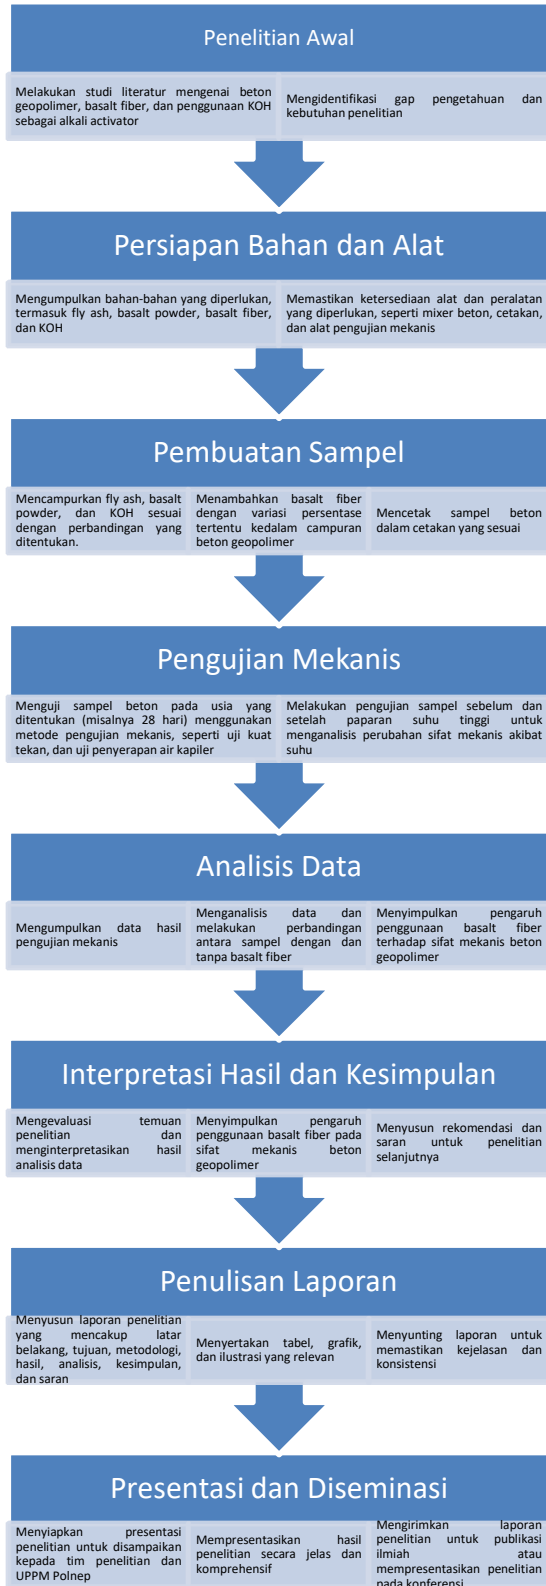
Penelitian Awal

Melakukan studi literatur mengenai beton geopolimer, basalt fiber, dan penggunaan KOH sebagai alkali activator

Mengidentifikasi gap pengetahuan dan kebutuhan penelitian

Persiapan Bahan dan Alat

Mengumpulkan bahan-bahan yang diperlukan, termasuk fly ash, basalt powder, basalt fiber, dan KOH

Memastikan ketersediaan alat dan peralatan yang diperlukan, seperti mixer beton, cetakan, dan alat pengujian mekanis

Pembuatan Sampel

Mencampurkan fly ash, basalt powder, dan KOH sesuai dengan perbandingan yang ditentukan.

Menambahkan basalt fiber dengan variasi persentase tertentu kedalam campuran beton geopolimer

Mencetak sampel beton dalam cetakan yang sesuai

Pengujian Mekanis

Menguji sampel beton pada usia yang ditentukan (misalnya 28 hari) menggunakan metode pengujian mekanis, seperti uji kuat tekan, dan uji penyerapan air kapiler

Melakukan pengujian sampel sebelum dan setelah paparan suhu tinggi untuk menganalisis perubahan sifat mekanis akibat suhu

Analisis Data

Mengumpulkan data hasil pengujian mekanis

Menganalisis data dan melakukan perbandingan antara sampel dengan dan tanpa basalt fiber

Menyimpulkan pengaruh penggunaan basalt fiber terhadap sifat mekanis beton geopolimer

Interpretasi Hasil dan Kesimpulan

Mengevaluasi temuan penelitian dan menginterpretasikan hasil analisis data

Menyimpulkan pengaruh penggunaan basalt fiber pada sifat mekanis beton geopolimer

Menyusun rekomendasi dan saran untuk penelitian selanjutnya

Penulisan Laporan

Menyusun laporan penelitian yang mencakup latar belakang, tujuan, metodologi, hasil, analisis, kesimpulan, dan saran

Menyertakan tabel, grafik, dan ilustrasi yang relevan

Menyunting laporan untuk memastikan kejelasan dan konsistensi

Presentasi dan Diseminasi

Menyiapkan presentasi penelitian untuk disampaikan kepada tim penelitian dan UPPM Polnep

Mempresentasikan hasil penelitian secara jelas dan komprehensif

Mengirimkan laporan penelitian untuk publikasi ilmiah atau mempresentasikan penelitian pada konferensi